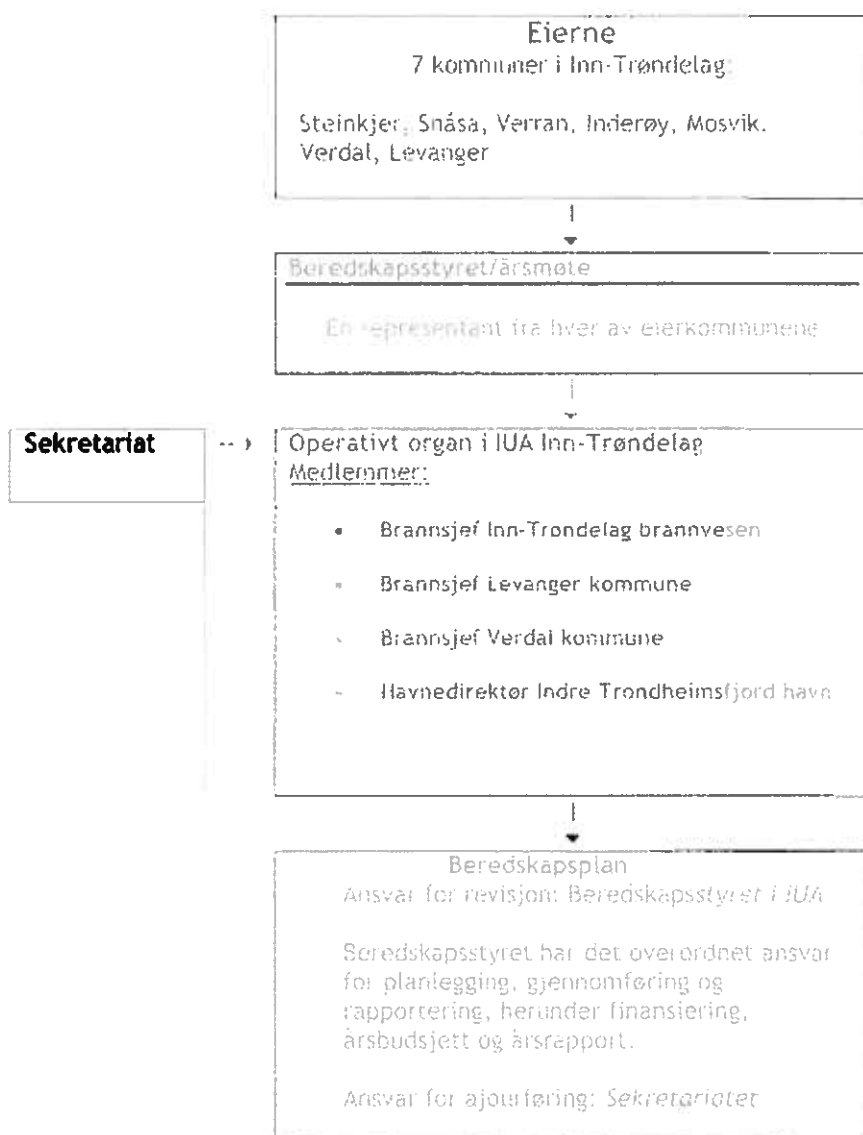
Eierne
7 kommuner i Inn-Trøndelag:

Steinkjer, Snåsa, Verran, Inderøy, Mosvik. Verdal, Levanger

Beredskapsstyret/årsmøte

En representant fra hver av eierkommunene

Sekretariat

Operativt organ i IUA Inn-Trøndelag
Medlemmer:

• Brannsjef Inn-Trøndelag brannvesen
• Brannsjef Levanger kommune
• Brannsjef Verdal kommune
• Havnedirektør Indre Trondheimsfjord havn

Beredskapsplan
Ansvar for revisjon: Beredskapsstyret i IUA

Beredskapsstyret har det overordnet ansvar for planlegging, gjennomføring og rapportering, herunder finansiering, årsbudsjett og årsrapport.

Ansvar for ajourføring: Sekretariatet